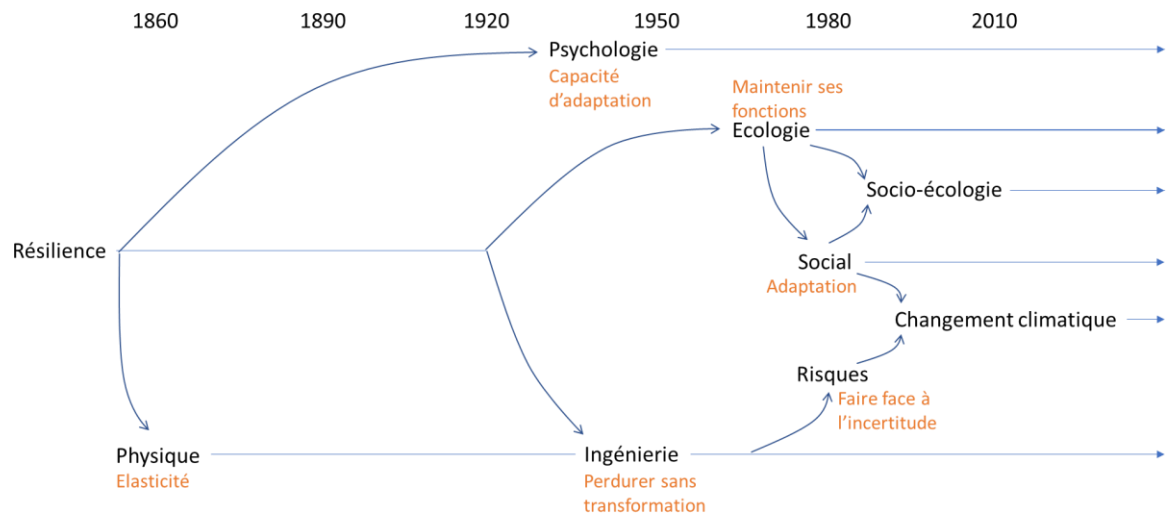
1860 1890 1920 1950 1980 2010

Psychologie
Capacité d'adaptation

Maintenir ses fonctions
Ecologie

Socio-écologie

Résilience

Social
Adaptation

Changement climatique

Risques
Faire face à l'incertitude

Physique
Elasticité

Ingénierie
Perdurer sans transformation